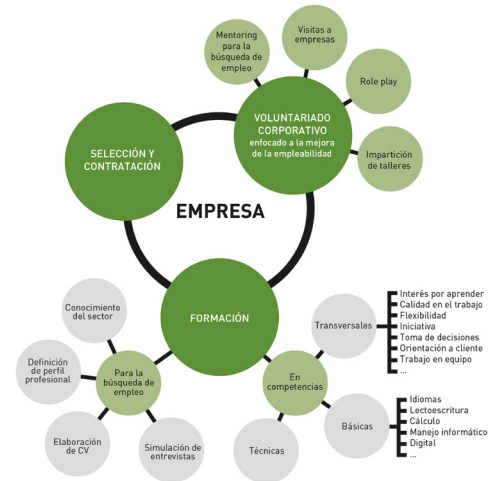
Mentoring para la búsqueda de empleo

Visitas a empresas

Role play

VOLUNTARIADO CORPORATIVO enfocado a la mejora de la empleabilidad

Impartición de talleres

SELECCIÓN Y CONTRATACIÓN

EMPRESA

FORMACIÓN

Conocimiento del sector

Definición de perfil profesional

Para la búsqueda de empleo

Elaboración de CV

Simulación de entrevistas

Transversales

Interés por aprender
Calidad en el trabajo
Flexibilidad
Iniciativa
Toma de decisiones
Orientación a cliente
Trabajo en equipo
...

En competencias

Básicas

Idiomas
Lectoescritura
Cálculo
Manejo informático
Digital
...

Técnicas